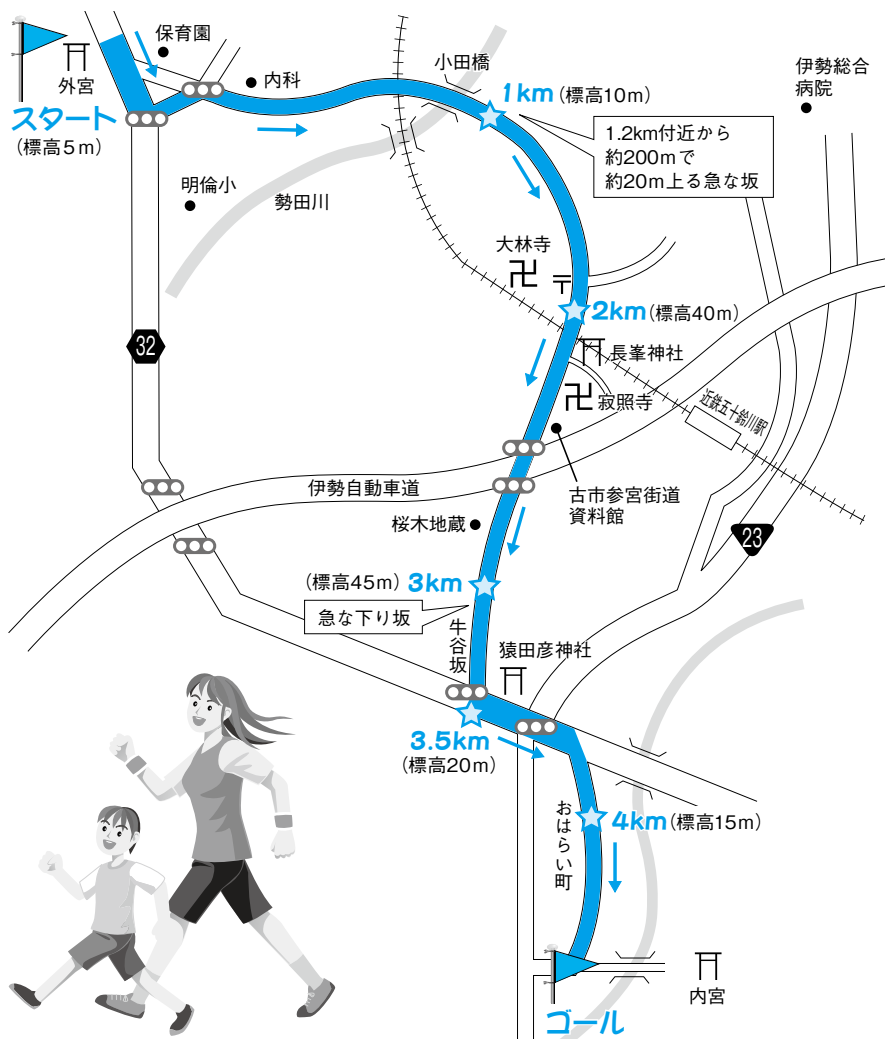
保育園
外宮
スタート
(標高5m)
内科
小田橋
1km(標高10m)
伊勢総合病院
1.2km付近から約200mで約20m上る急な坂
明倫小
勢田川
大林寺
2km(標高40m)
32
長峯神社
寂照寺
近鉄五十鈴川駅
伊勢自動車道
古市参宮街道資料館
桜木地蔵
23
(標高45m) 3km
急な下り坂
牛谷坂
猿田彦神社
3.5km
(標高20m)
おはらい町
4km(標高15m)
内宮
ゴール